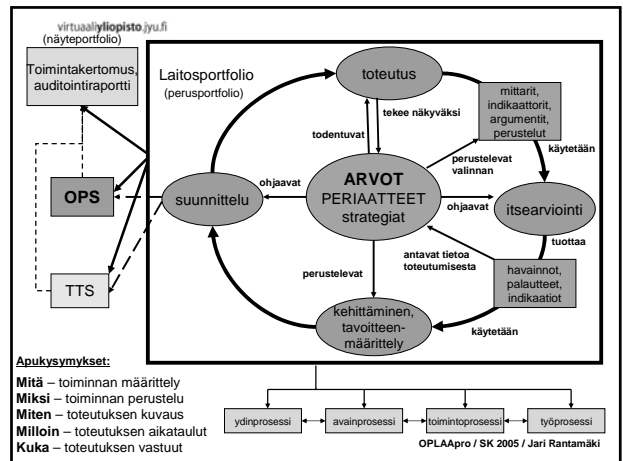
virtuaaliyliopisto.jyu.fi
(näyteportfolio)

Toimintakertomus, auditointiraportti

OPS

TTS

Laitosportfolio
(perusportfolio)

toteutus

mittarit, indikaattorit, argumentit, perustelut

tekee näkyväksi

todentuvat

ARVOT
PERIAATTEET
strategiat

perustelevat valinnan

käytetään

ohjaavat

suunnittelu

ohjaavat

itsearviointi

tuottaa

antavat tietoa toteutumisesta

perustelevat

havainnot, palautteet, indikaatiot

kehittäminen, tavoitteenmäärittely

käytetään

Apukysymykset:
Mitä – toiminnan määrittely
Miksi – toiminnan perustelu
Miten – toteutuksen kuvaus
Milloin – toteutuksen aikataulut
Kuka – toteutuksen vastuut

ydinprosessi

avainprosessi

toimintoprosessi

työprosessi

OPLAApro / SK 2005 / Jari Rantamäki